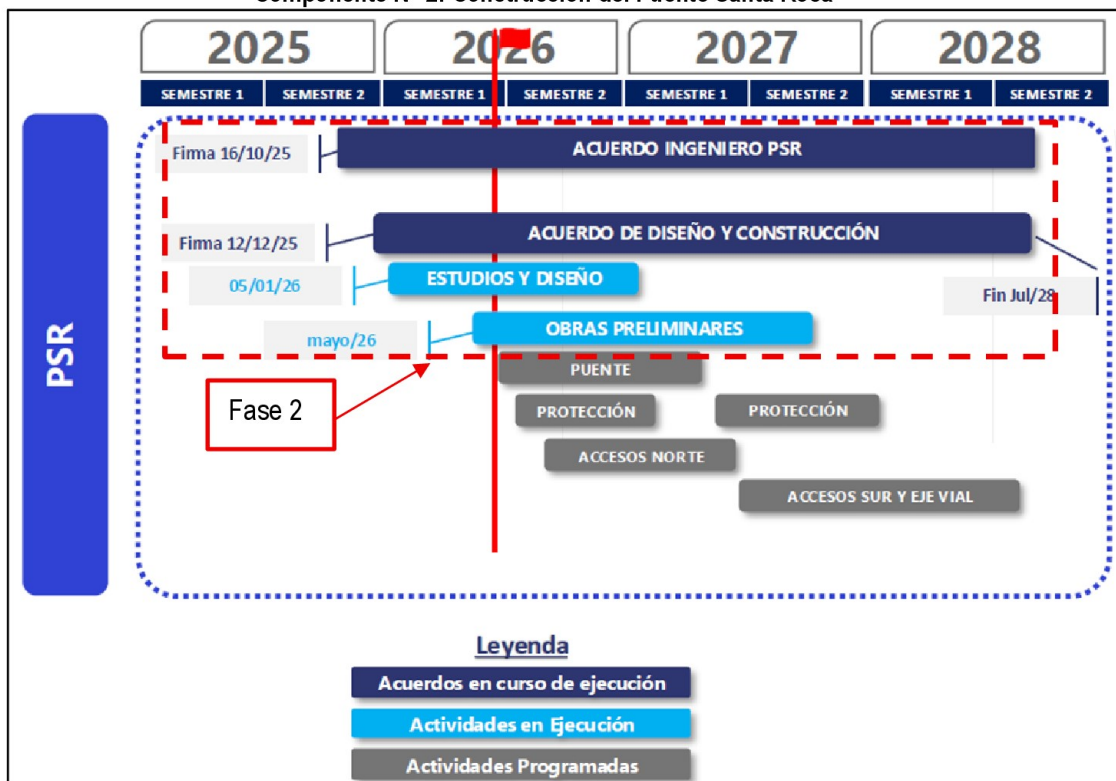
Componente I - 2. Construcción del Puente Santa Rosa

| 2025 | | 2026 | | 2027 | | 2028 | |
|---|---|---|---|---|---|---|---|
| SEMESTRE 1 | SEMESTRE 2 | SEMESTRE 1 | SEMESTRE 2 | SEMESTRE 1 | SEMESTRE 2 | SEMESTRE 1 | SEMESTRE 2 |

PSR

Fima 16/10/25
ACUERDO INGENIERO PSR

Fima 12/12/25
ACUERDO DE DISEÑO Y CONSTRUCCIÓN

05/01/26
ESTUDIOS Y DISEÑO

Fin Jul/28

mayo/26
OBRAS PRELIMINARES

PUENTE

Fase 2

PROTECCIÓN
PROTECCIÓN

ACCESOS NORTE

ACCESOS SUR Y EJE VIAL

Leyenda
Acuerdos en curso de ejecución
Actividades en Ejecución
Actividades Programadas